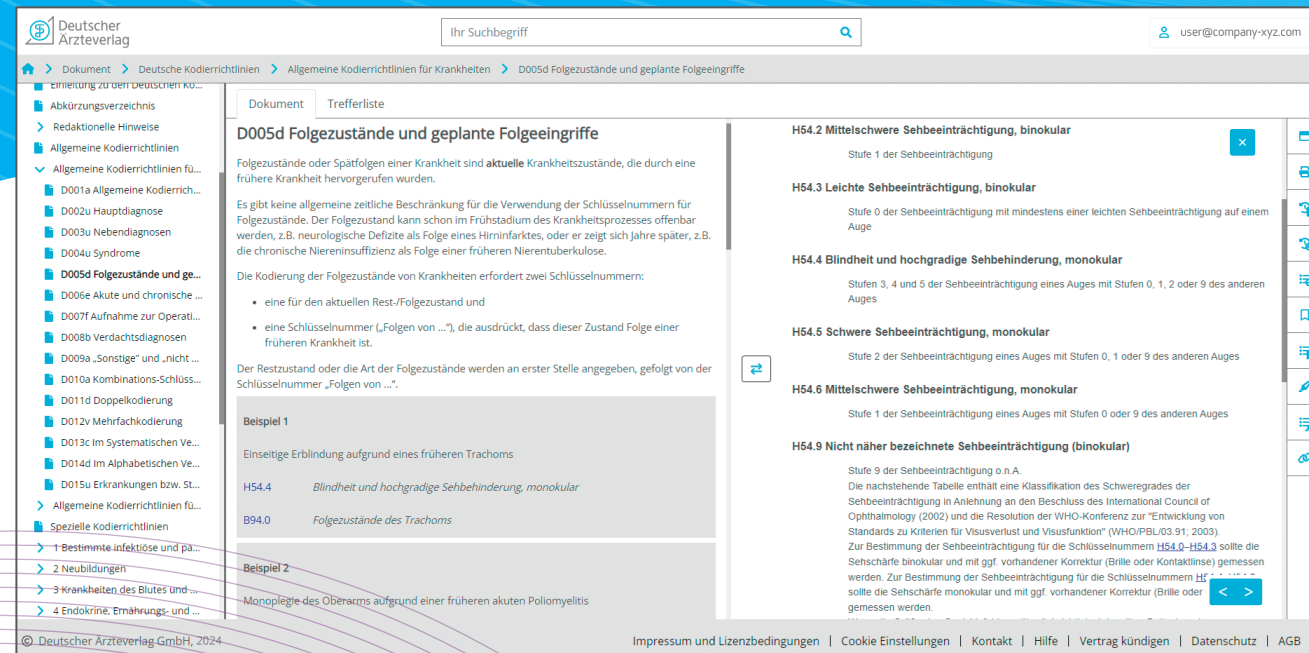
Deutscher Ärzteverlag

Ihr Suchbegriff

user@company-xyz.com

Dokument > Deutsche Kodierrichtlinien > Allgemeine Kodierrichtlinien für Krankheiten > D005d Folgezustände und geplante Folgeeingriffe

Einleitung zu den Deutschen Ko...
Abkürzungsverzeichnis
Redaktionelle Hinweise
Allgemeine Kodierrichtlinien
Allgemeine Kodierrichtlinien fü...
D001a Allgemeine Kodierrich...
D002u Hauptdiagnose
D003u Nebendiagnosen
D004u Syndrome
D005d Folgezustände und ge...
D006e Akute und chronische ...
D007f Aufnahme zur Operati...
D008b Verdachtsdiagnosen
D009a „Sonstige" und „nicht ...
D010a Kombinations-Schlüss...
D011d Doppelkodierung
D012v Mehrfachkodierung
D013c Im Systematischen Ve...
D014d Im Alphabetischen Ve...
D015u Erkrankungen bzw. St...
Allgemeine Kodierrichtlinien fü...
Spezielle Kodierrichtlinien
1 Bestimmte infektiöse und pa...
2 Neubildungen
3 Krankheiten des Blutes und ...
4 Endokrine, Ernährungs- und ...

Dokument
Trefferliste

D005d Folgezustände und geplante Folgeeingriffe

Folgezustände oder Spätfolgen einer Krankheit sind **aktuelle** Krankheitszustände, die durch eine frühere Krankheit hervorgerufen wurden.

Es gibt keine allgemeine zeitliche Beschränkung für die Verwendung der Schlüsselnummern für Folgezustände. Der Folgezustand kann schon im Frühstadium des Krankheitsprozesses offenbar werden, z.B. neurologische Defizite als Folge eines Hirninfarktes, oder er zeigt sich Jahre später, z.B. die chronische Niereninsuffizienz als Folge einer früheren Nierentuberkulose.

Die Kodierung der Folgezustände von Krankheiten erfordert zwei Schlüsselnummern:

- eine für den aktuellen Rest-/Folgezustand und
- eine Schlüsselnummer („Folgen von ..."), die ausdrückt, dass dieser Zustand Folge einer früheren Krankheit ist.

Der Restzustand oder die Art der Folgezustände werden an erster Stelle angegeben, gefolgt von der Schlüsselnummer „Folgen von ...".

**Beispiel 1**

Einseitige Erblindung aufgrund eines früheren Trachoms

| H54.4 | Blindheit und hochgradige Sehbehinderung, monokular |
|---|---|
| B94.0 | Folgezustände des Trachoms |

**Beispiel 2**

Monoplegie des Oberarms aufgrund einer früheren akuten Poliomyelitis

H54.2 Mittelschwere Sehbeeinträchtigung, binokular
Stufe 1 der Sehbeeinträchtigung

H54.3 Leichte Sehbeeinträchtigung, binokular
Stufe 0 der Sehbeeinträchtigung mit mindestens einer leichten Sehbeeinträchtigung auf einem Auge

H54.4 Blindheit und hochgradige Sehbehinderung, monokular
Stufen 3, 4 und 5 der Sehbeeinträchtigung eines Auges mit Stufen 0, 1, 2 oder 9 des anderen Auges

H54.5 Schwere Sehbeeinträchtigung, monokular
Stufe 2 der Sehbeeinträchtigung eines Auges mit Stufen 0, 1 oder 9 des anderen Auges

H54.6 Mittelschwere Sehbeeinträchtigung, monokular
Stufe 1 der Sehbeeinträchtigung eines Auges mit Stufen 0 oder 9 des anderen Auges

H54.9 Nicht näher bezeichnete Sehbeeinträchtigung (binokular)
Stufe 9 der Sehbeeinträchtigung o.n.A.
Die nachstehende Tabelle enthält eine Klassifikation des Schweregrades der Sehbeeinträchtigung in Anlehnung an den Beschluss des International Council of Ophthalmology (2002) und die Resolution der WHO-Konferenz zur "Entwicklung von Standards zu Kriterien für Visusverlust und Visusfunktion" (WHO/PBL/03.91; 2003).
Zur Bestimmung der Sehbeeinträchtigung für die Schlüsselnummern H54.0–H54.3 sollte die Sehschärfe binokular und mit ggf. vorhandener Korrektur (Brille oder Kontaktlinse) gemessen werden. Zur Bestimmung der Sehbeeinträchtigung für die Schlüsselnummern H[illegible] sollte die Sehschärfe monokular und mit ggf. vorhandener Korrektur (Brille oder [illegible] gemessen werden.

© Deutscher Ärzteverlag GmbH, 2024
Impressum und Lizenzbedingungen | Cookie Einstellungen | Kontakt | Hilfe | Vertrag kündigen | Datenschutz | AGB